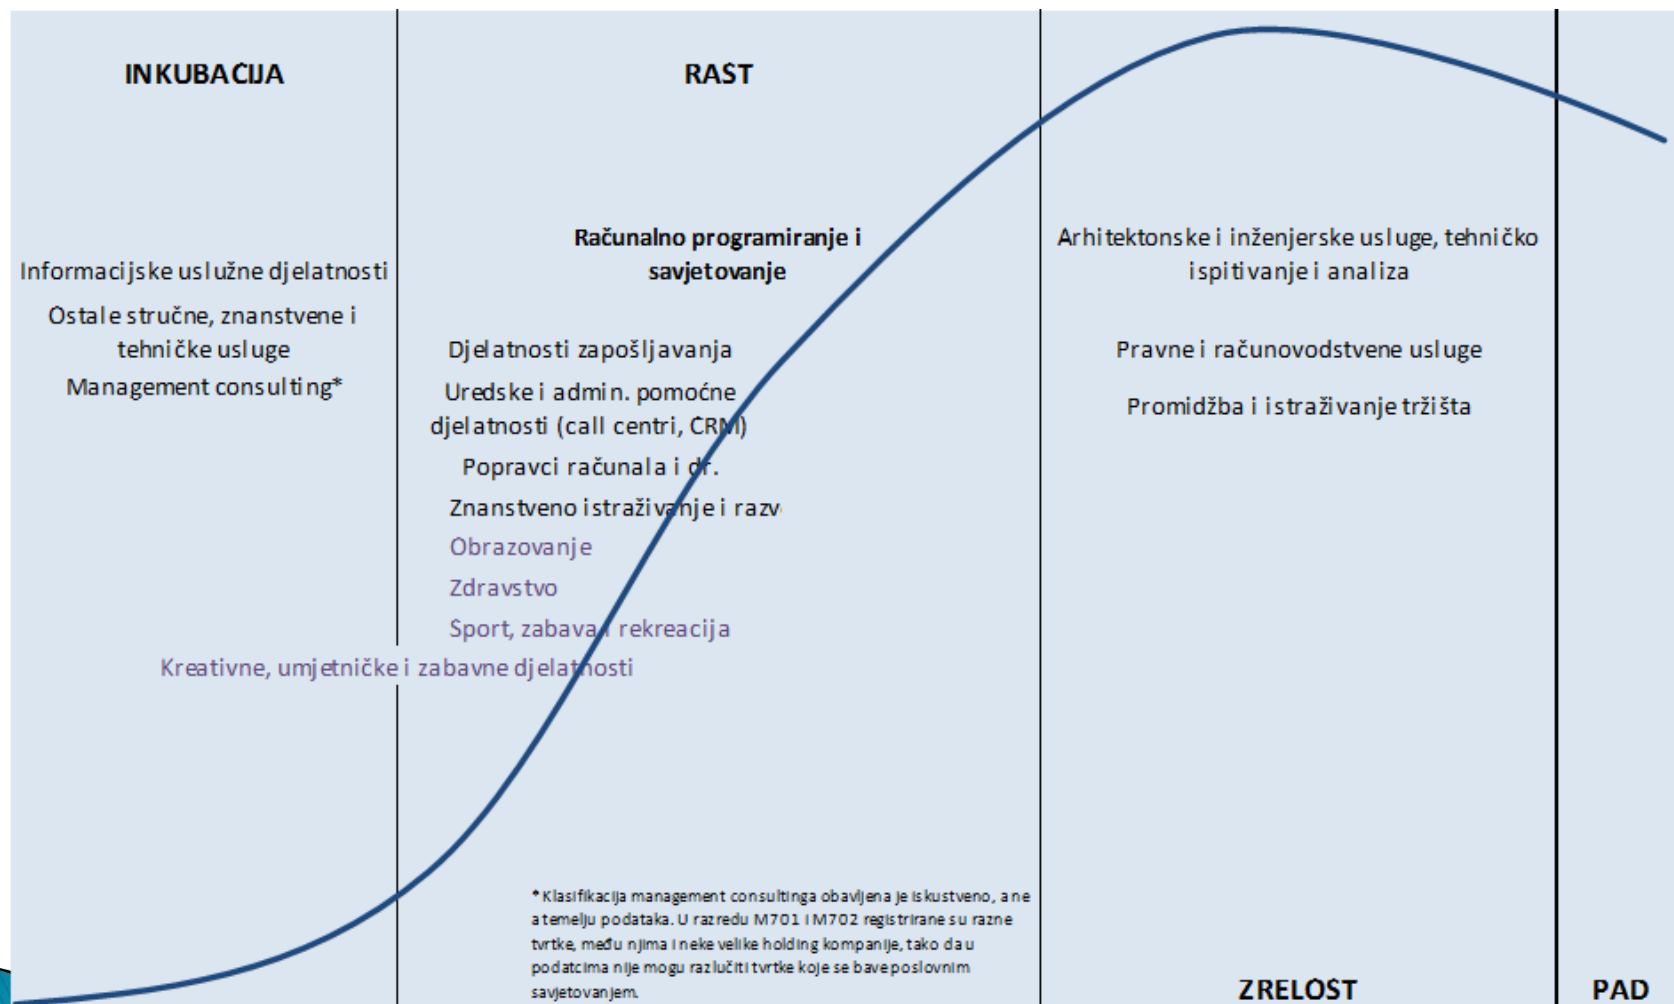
INKUBACIJA

RAST

Informacijske uslužne djelatnosti

Ostale stručne, znanstvene i tehničke usluge

Management consulting*

Računalno programiranje i savjetovanje

Djelatnosti zapošljavanja

Uredske i admin. pomoćne djelatnosti (call centri, CRM)

Popravci računala i dr.

Znanstveno istraživanje i razv

Obrazovanje

Zdravstvo

Sport, zabava i rekreacija

Kreativne, umjetničke i zabavne djelatnosti

Arhitektonske i inženjerske usluge, tehničko ispitivanje i analiza

Pravne i računovodstvene usluge

Promidžba i istraživanje tržišta

* Klasifikacija management consultinga obavljena je iskustveno, a ne a temelju podataka. U razredu M701 i M702 registrirane su razne tvrtke, među njima i neke velike holding kompanije, tako da u podatcima nije mogu razlučiti tvrtke koje se bave poslovnim savjetovanjem.

ZRELOST

PAD